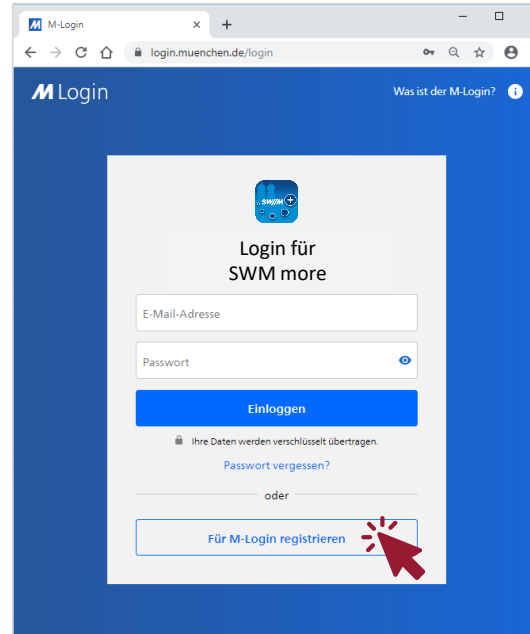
M-Login
×
+
login.muenchen.de/login

M Login

Was ist der M-Login?

SWM

Login für SWM more

E-Mail-Adresse

Passwort

Einloggen

Ihre Daten werden verschlüsselt übertragen.

Passwort vergessen?

oder

Für M-Login registrieren